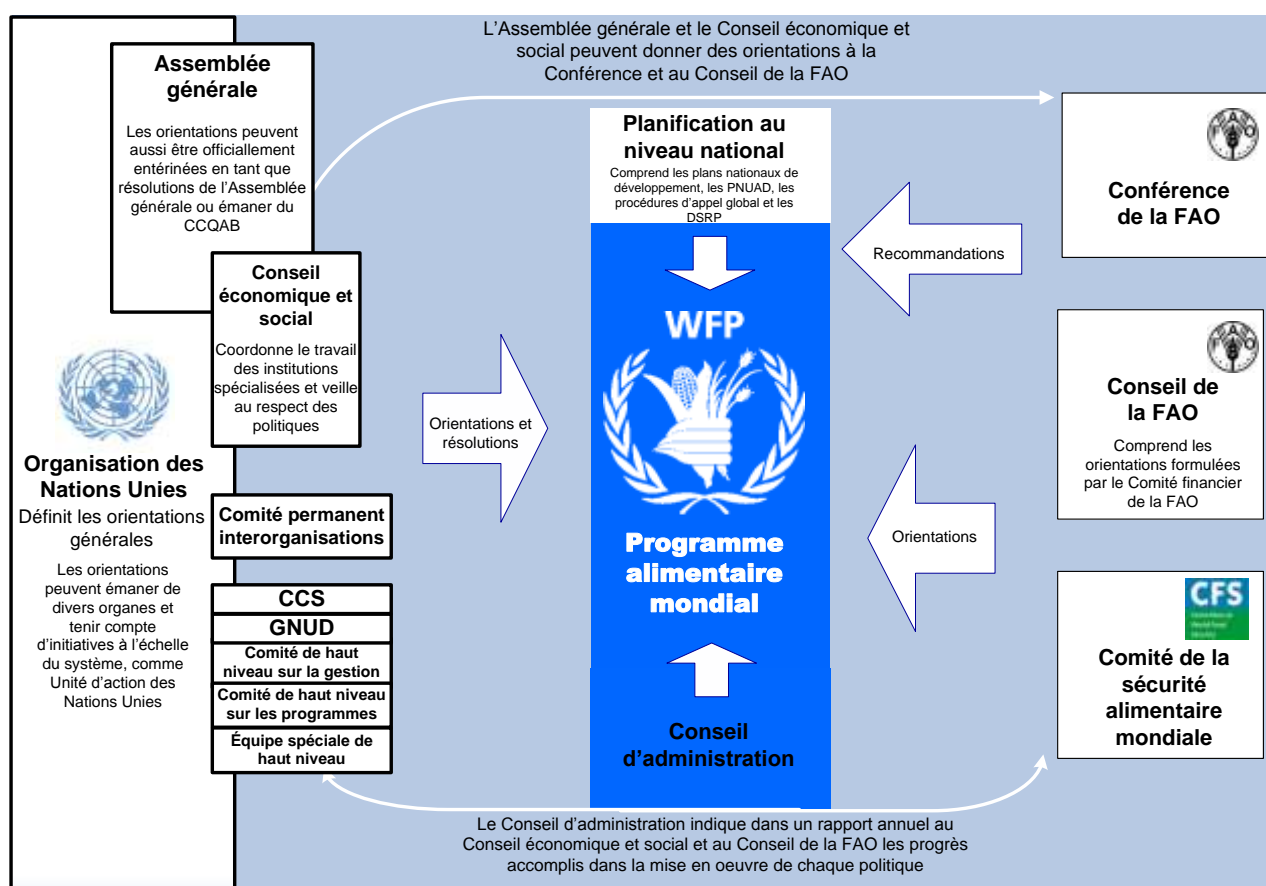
L'Assemblée générale et le Conseil économique et social peuvent donner des orientations à la Conférence et au Conseil de la FAO

Assemblée générale

Les orientations peuvent aussi être officiellement entérinées en tant que résolutions de l'Assemblée générale ou émaner du CCQAB

Conseil économique et social

Coordonne le travail des institutions spécialisées et veille au respect des politiques

Organisation des Nations Unies

Définit les orientations générales

Les orientations peuvent émaner de divers organes et tenir compte d'initiatives à l'échelle du système, comme Unité d'action des Nations Unies

Comité permanent interorganisations

CCS

GNUD

Comité de haut niveau sur la gestion

Comité de haut niveau sur les programmes

Équipe spéciale de haut niveau

Orientations et résolutions

Planification au niveau national

Comprend les plans nationaux de développement, les PNUAD, les procédures d'appel global et les DSRP

WFP

Programme alimentaire mondial

Conseil d'administration

Recommandations

Orientations

Conférence de la FAO

Conseil de la FAO

Comprend les orientations formulées par le Comité financier de la FAO

CFS

Comité de la sécurité alimentaire mondiale

Le Conseil d'administration indique dans un rapport annuel au Conseil économique et social et au Conseil de la FAO les progrès accomplis dans la mise en oeuvre de chaque politique